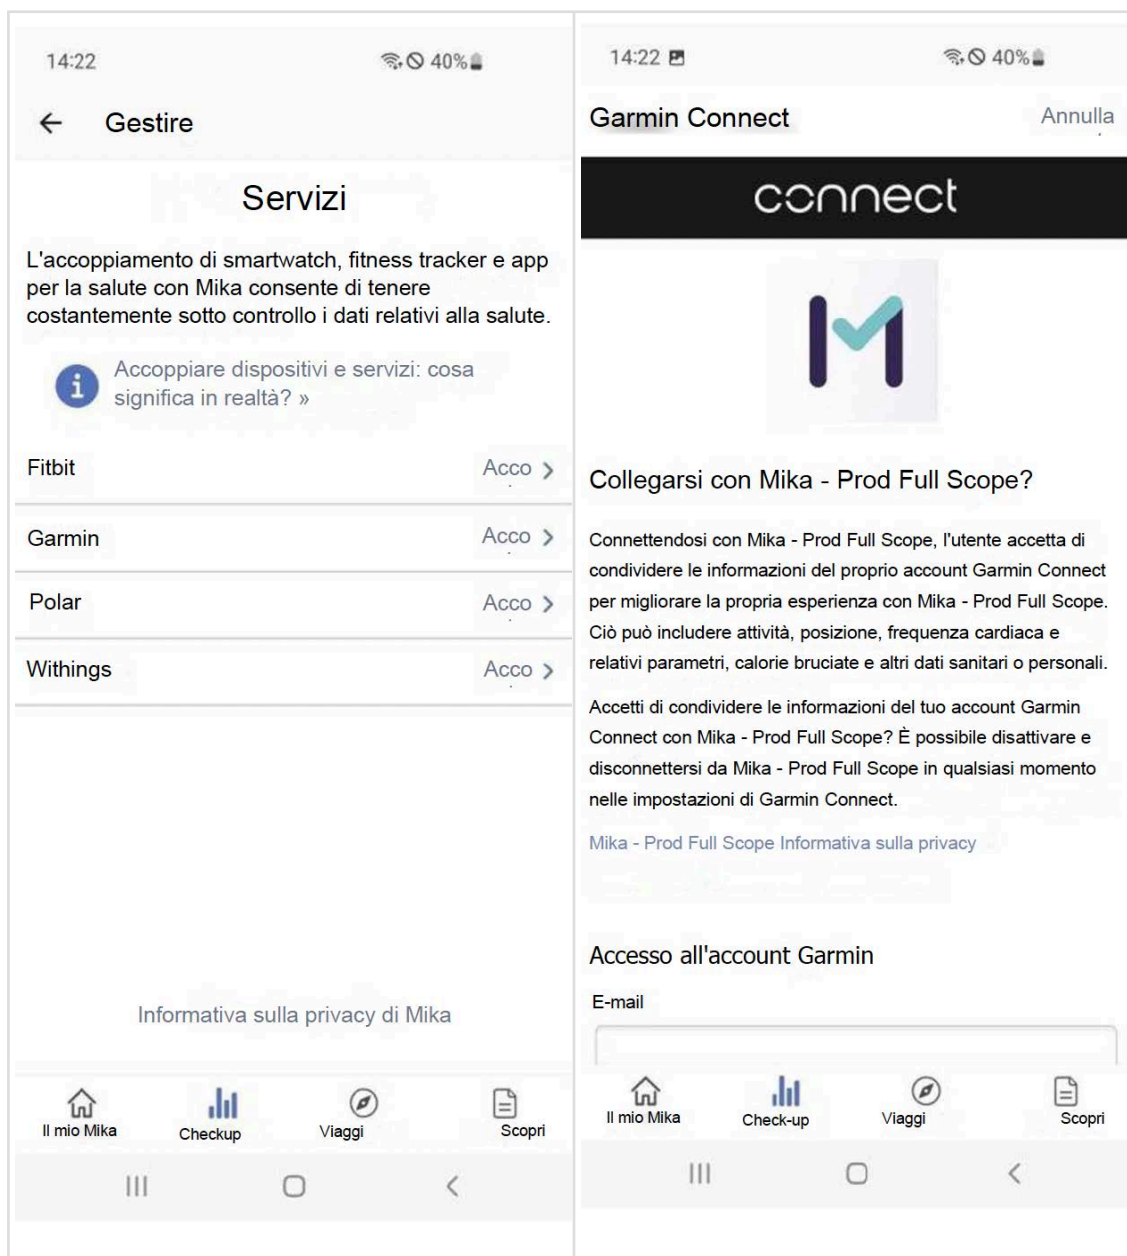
14:22

40%

← Gestire

Servizi

L'accoppiamento di smartwatch, fitness tracker e app per la salute con Mika consente di tenere costantemente sotto controllo i dati relativi alla salute.

Accoppiare dispositivi e servizi: cosa significa in realtà? »

Fitbit Acco >

Garmin Acco >

Polar Acco >

Withings Acco >

Informativa sulla privacy di Mika

Il mio Mika Checkup Viaggi Scopri

14:22

40%

Garmin Connect Annulla

connect

Collegarsi con Mika - Prod Full Scope?

Connettendosi con Mika - Prod Full Scope, l'utente accetta di condividere le informazioni del proprio account Garmin Connect per migliorare la propria esperienza con Mika - Prod Full Scope. Ciò può includere attività, posizione, frequenza cardiaca e relativi parametri, calorie bruciate e altri dati sanitari o personali.

Accetti di condividere le informazioni del tuo account Garmin Connect con Mika - Prod Full Scope? È possibile disattivare e disconnettersi da Mika - Prod Full Scope in qualsiasi momento nelle impostazioni di Garmin Connect.

Mika - Prod Full Scope Informativa sulla privacy

Accesso all'account Garmin

E-mail

Il mio Mika Check-up Viaggi Scopri